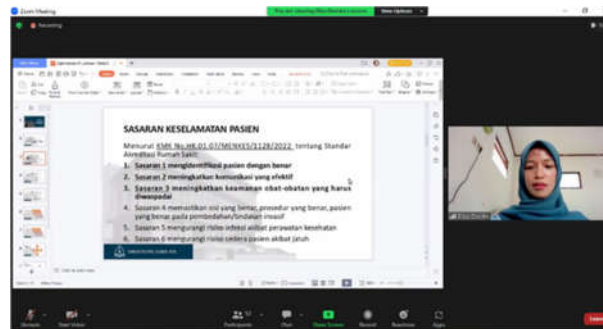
Zoom Meeting

Recording

SASARAN KESELAMATAN PASIEN

Menurut KMK No.HK.01.07/MENKES/1128/2022 tentang Standar Akreditasi Rumah Sakit:

1. Sasaran 1 mengidentifikasi pasien dengan benar
2. Sasaran 2 meningkatkan komunikasi yang efektif
3. Sasaran 3 meningkatkan keamanan obat-obatan yang harus diwaspadai
4. Sasaran 4 memastikan sisi yang benar, prosedur yang benar, pasien yang benar pada pembedahan/tindakan invasif
5. Sasaran 5 mengurangi risiko infeksi akibat perawatan kesehatan
6. Sasaran 6 mengurangi risiko cedera pasien akibat jatuh

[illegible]

Unmute Start Video Participants Chat Share Screen Record Reactions Apps Leave